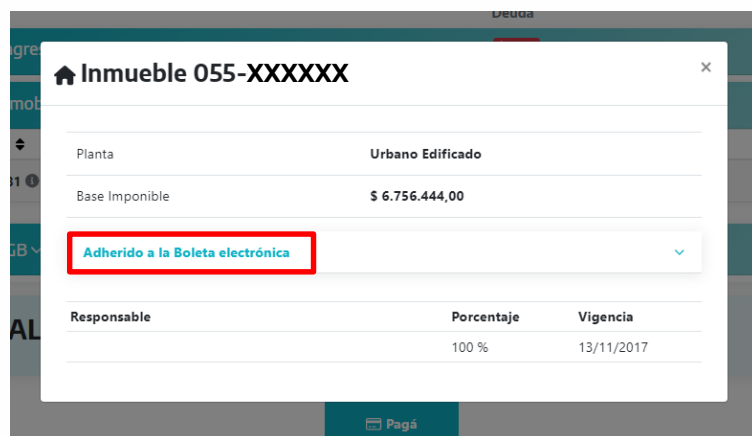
Deuda
Ingres
mob
31
GB
AL

Inmueble 055-XXXXXX
×

| Planta | Urbano Edificado |
|---|---|
| Base Imponible | $ 6.756.444,00 |

Adherido a la Boleta electrónica

| Responsable | Porcentaje | Vigencia |
|---|---|---|
| | 100 % | 13/11/2017 |

Pagá